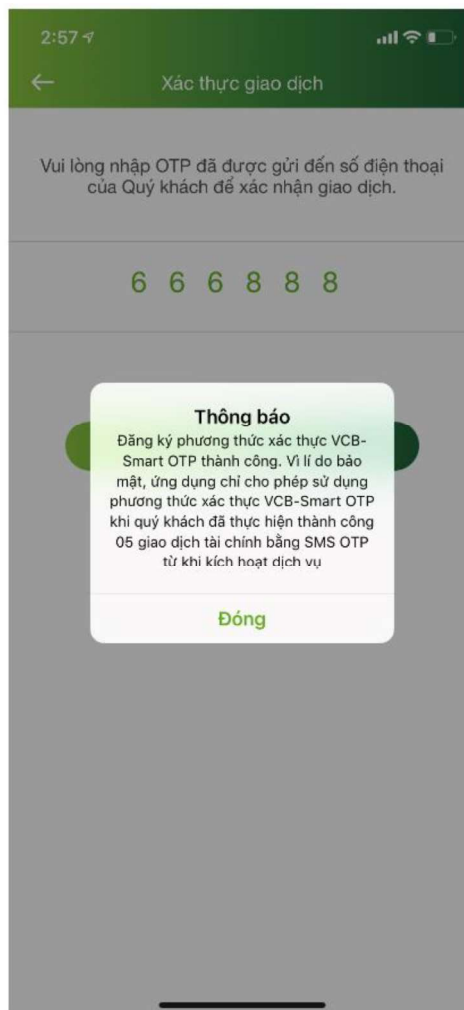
2:57

Xác thực giao dịch

Vui lòng nhập OTP đã được gửi đến số điện thoại của Quý khách để xác nhận giao dịch.

6 6 6 8 8 8

Thông báo

Đăng ký phương thức xác thực VCB-Smart OTP thành công. Vì lí do bảo mật, ứng dụng chỉ cho phép sử dụng phương thức xác thực VCB-Smart OTP khi quý khách đã thực hiện thành công 05 giao dịch tài chính bằng SMS OTP từ khi kích hoạt dịch vụ

Đóng